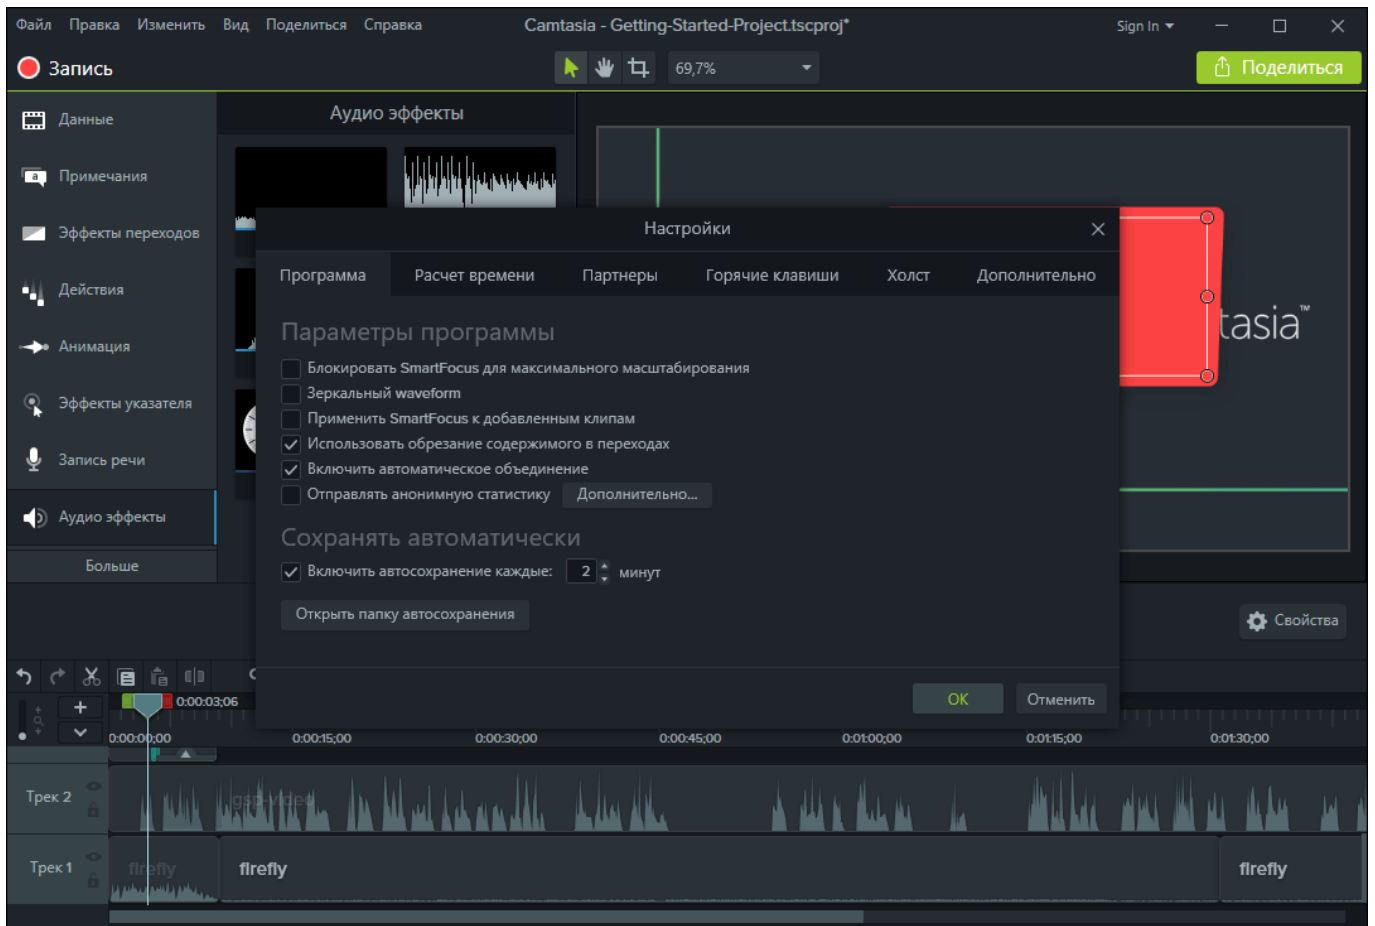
Файл Правка Изменить Вид Поделиться Справка

Camtasia - Getting-Started-Project.tscproj*

Sign In

Запись

69,7%

Поделиться

Данные

Примечания

Эффекты переходов

Действия

Анимация

Эффекты указателя

Запись речи

Аудио эффекты

Больше

Аудио эффекты

tasia™

Настройки

Программа | Расчет времени | Партнеры | Горячие клавиши | Холст | Дополнительно

Параметры программы

Блокировать SmartFocus для максимального масштабирования

Зеркальный waveform

Применить SmartFocus к добавленным клипам

Использовать обрезание содержимого в переходах

Включить автоматическое объединение

Отправлять анонимную статистику Дополнительно...

Сохранять автоматически

Включить автосохранение каждые: 2 минут

Открыть папку автосохранения

OK Отменить

Свойства

0:00:03;06

0:00:00;00 0:00:15;00 0:00:30;00 0:00:45;00 0:01:00;00 0:01:15;00 0:01:30;00

Трек 2

gsp-video

Трек 1

firefly

firefly

firefly